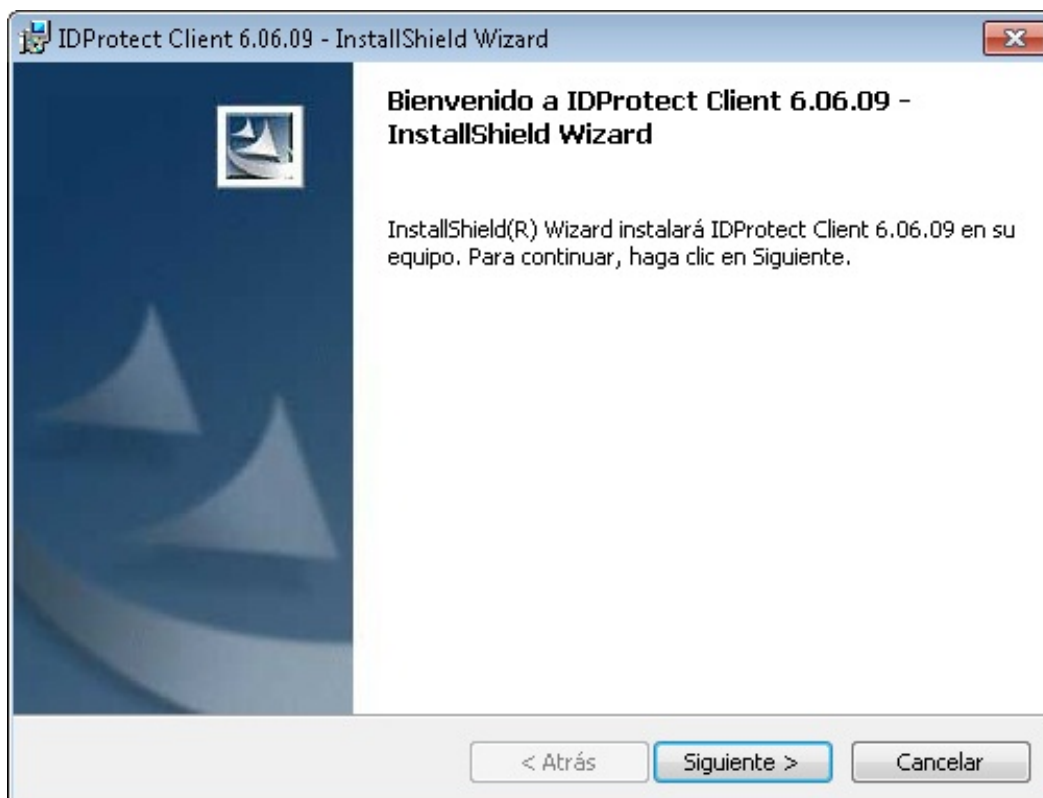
IDProtect Client 6.06.09 - InstallShield Wizard

Bienvenido a IDProtect Client 6.06.09 - InstallShield Wizard

InstallShield(R) Wizard instalará IDProtect Client 6.06.09 en su equipo. Para continuar, haga clic en Siguiente.

< Atrás
Siguiente >
Cancelar